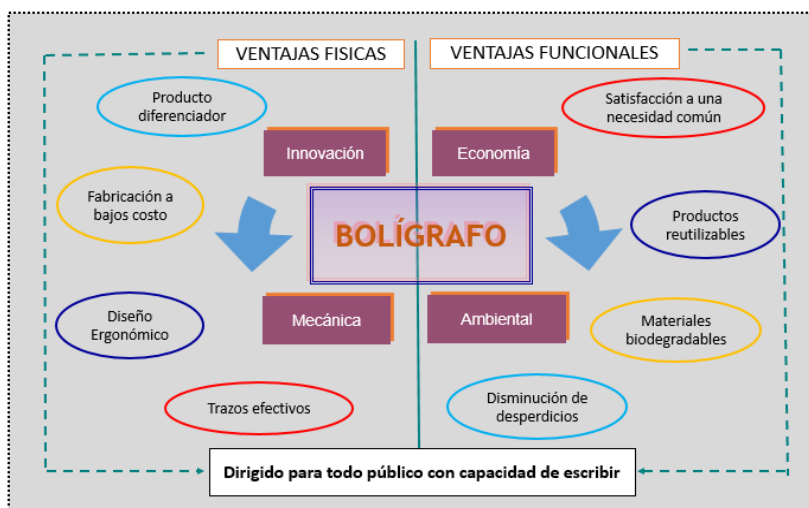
VENTAJAS FISICAS

VENTAJAS FUNCIONALES

Producto diferenciador

Innovación

Fabricación a bajos costo

Diseño Ergonómico

Mecánica

Trazos efectivos

Satisfacción a una necesidad común

Economía

Productos reutilizables

Ambiental

Materiales biodegradables

Disminución de desperdicios

BOLÍGRAFO

Dirigido para todo público con capacidad de escribir